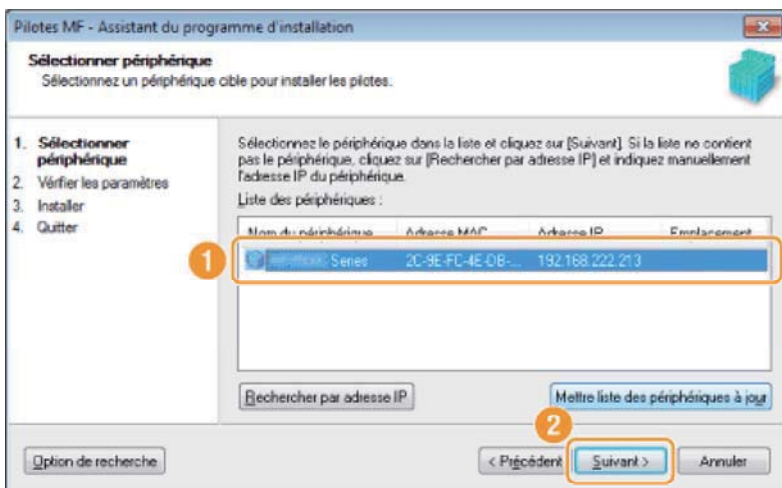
Pilotes MF - Assistant du programme d'installation

Sélectionner périphérique
Sélectionnez un périphérique cible pour installer les pilotes.

1. Sélectionner périphérique
2. Vérifier les paramètres
3. Installer
4. Quitter

Sélectionnez le périphérique dans la liste et cliquez sur [Suivant]. Si la liste ne contient pas le périphérique, cliquez sur [Rechercher par adresse IP] et indiquez manuellement l'adresse IP du périphérique.

Liste des périphériques :

| Nom du périphérique | Adresse MAC | Adresse IP | Emplacement |
|---|---|---|---|
| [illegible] Series | 2C-9E-FC-4E-DB-... | 192.168.222.213 | |

1

Rechercher par adresse IP

Mettre liste des périphériques à jour

2

Option de recherche

< Précédent

Suivant >

Annuler